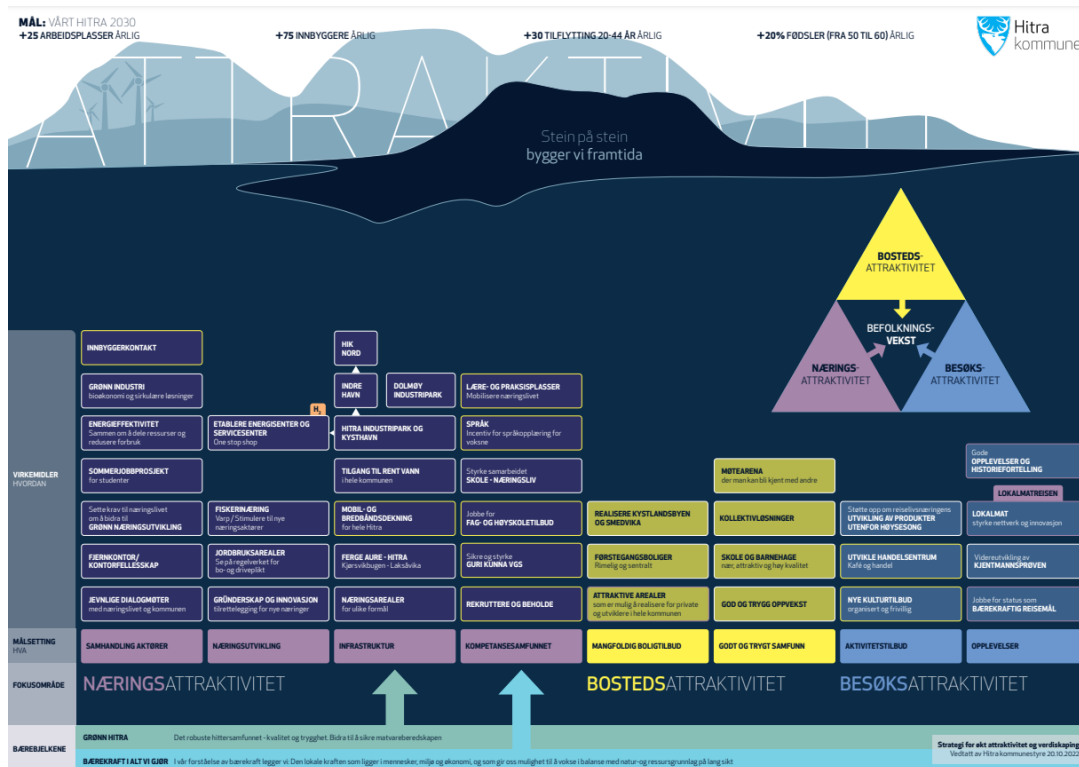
MÅL: VÅRT HITRA 2030
+25 ARBEIDSPLASSER ÅRLIG
+75 INNBYGGERE ÅRLIG
+30 TILFLYTTING 20-44 ÅR ÅRLIG
+20% FØDSLER (FRA 50 TIL 60) ÅRLIG

Hitra kommune

ATTRAKTIV

Stein på stein
bygger vi framtida

BOSTEDS-ATTRAKTIVITET
BEFOLKNINGS-VEKST
NÆRINGS-ATTRAKTIVITET
BESØKS-ATTRAKTIVITET

VIRKEMIDLER
HVORDAN

INNBYGGERKONTAKT

GRØNN INDUSTRI
bioøkonomi og sirkulære løsninger

ENERGIEFFEKTIVITET
Sammen om å dele ressurser og redusere forbruk

SOMMERJOBBPROSJEKT
for studenter

Sette krav til næringslivet om å bidra til
GRØNN NÆRINGSUTVIKLING

FJERNKONTOR/ KONTORFELLESSKAP

JEVNLIGE DIALOGMØTER
med næringslivet og kommunen

ETABLERE ENERGISENTER OG SERVICESENTER
One stop shop

$H_2$

FISKERINÆRING
Varp / Stimulere til nye næringsaktører

JORDBRUKSAREALER
Se på regelverket for bo- og driveplikt

GRÜNDERSKAP OG INNOVASJON
tilrettelegging for nye næringer

HIK NORD

INDRE HAVN

DOLMØY INDUSTRIPARK

HITRA INDUSTRIPARK OG KYSTHAVN

TILGANG TIL RENT VANN
i hele kommunen

MOBIL- OG BREDBÅNDSDEKNING
for hele Hitra

FERGE AURE - HITRA
Kjørsvikbugen - Laksåvika

NÆRINGSAREALER
for ulike formål

LÆRE- OG PRAKSISPLASSER
Mobilisere næringslivet

SPRÅK
Incentiv for språkopplæring for voksne

Styrke samarbeidet
SKOLE - NÆRINGSLIV

Jobbe for
FAG- OG HØYSKOLETILBUD

Sikre og styrke
GURI KUNNA VGS

REKRUTTERE OG BEHOLDE

REALISERE KYSTLANDSBYEN OG SMEDVIKA

FØRSTEGANGSBOLIGER
Rimelig og sentralt

ATTRAKTIVE AREALER
som er mulig å realisere for private og utviklere i hele kommunen

MØTEARENA
der man kan bli kjent med andre

KOLLEKTIVLØSNINGER

SKOLE OG BARNEHAGE
nær, attraktiv og høy kvalitet

GOD OG TRYGG OPPVEKST

Støtte opp om reiselivsnæringens
UTVIKLING AV PRODUKTER UTENFOR HØYSESONG

UTVIKLE HANDELSENTRUM
Kafé og handel

NYE KULTURTILBUD
organisert og frivillig

Gode
OPPLEVELSER OG HISTORIEFORTELLING

LOKALMATREISEN

LOKALMAT
styrke nettverk og innovasjon

Videreutvikling av
KJENTMANNSPRØVEN

Jobbe for status som
BÆREKRAFTIG REISEMÅL

MÅLSETTING
HVA

SAMHANDLING AKTØRER
NÆRINGSUTVIKLING
INFRASTRUKTUR
KOMPETANSESAMFUNNET
MANGFOLDIG BOLIGTILBUD
GODT OG TRYGT SAMFUNN
AKTIVITETSTILBUD
OPPLEVELSER

FOKUSOMRÅDE
NÆRINGSATTRAKTIVITET
BOSTEDSATTRAKTIVITET
BESØKSATTRAKTIVITET

BÆREBJELKENE
GRØNN HITRA
Det robuste hittersamfunnet - kvalitet og trygghet. Bidra til å sikre matvareberedskapen
BÆREKRAFT I ALT VI GJØR
I vår forståelse av bærekraft legger vi: Den lokale kraften som ligger i mennesker, miljø og økonomi, og som gir oss mulighet til å vokse i balanse med natur-og ressursgrunnlag på lang sikt

Strategi for økt attraktivitet og verdiskaping
Vedtatt av Hitra kommunestyre 20.10.2022